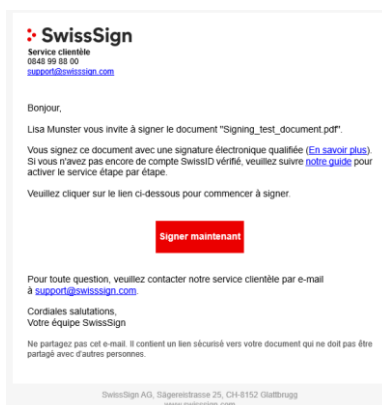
SwissSign
Service clientèle
0848 99 88 00
support@swisssign.com

Bonjour,

Lisa Munster vous invite à signer le document "Signing_test_document.pdf".

Vous signez ce document avec une signature électronique qualifiée (En savoir plus). Si vous n'avez pas encore de compte SwissID vérifié, veuillez suivre notre guide pour activer le service étape par étape.

Veuillez cliquer sur le lien ci-dessous pour commencer à signer.

Signer maintenant

Pour toute question, veuillez contacter notre service clientèle par e-mail à support@swisssign.com.

Cordiales salutations,
Votre équipe SwissSign

Ne partagez pas cet e-mail. Il contient un lien sécurisé vers votre document qui ne doit pas être partagé avec d'autres personnes.

SwissSign AG, Sägereistrasse 25, CH-8152 Glattbrugg
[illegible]